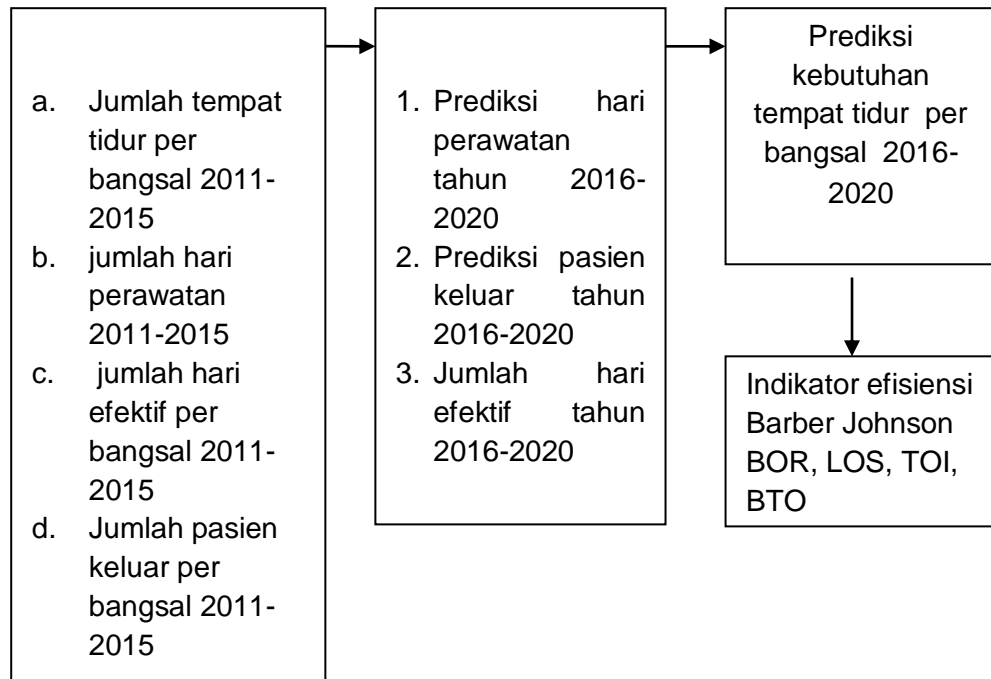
a. Jumlah tempat tidur per bangsal 2011-2015
b. jumlah hari perawatan 2011-2015
c. jumlah hari efektif per bangsal 2011-2015
d. Jumlah pasien keluar per bangsal 2011-2015

1. Prediksi hari perawatan tahun 2016-2020
2. Prediksi pasien keluar tahun 2016-2020
3. Jumlah hari efektif tahun 2016-2020

Prediksi kebutuhan tempat tidur per bangsal 2016-2020

Indikator efisiensi Barber Johnson BOR, LOS, TOI, BTO